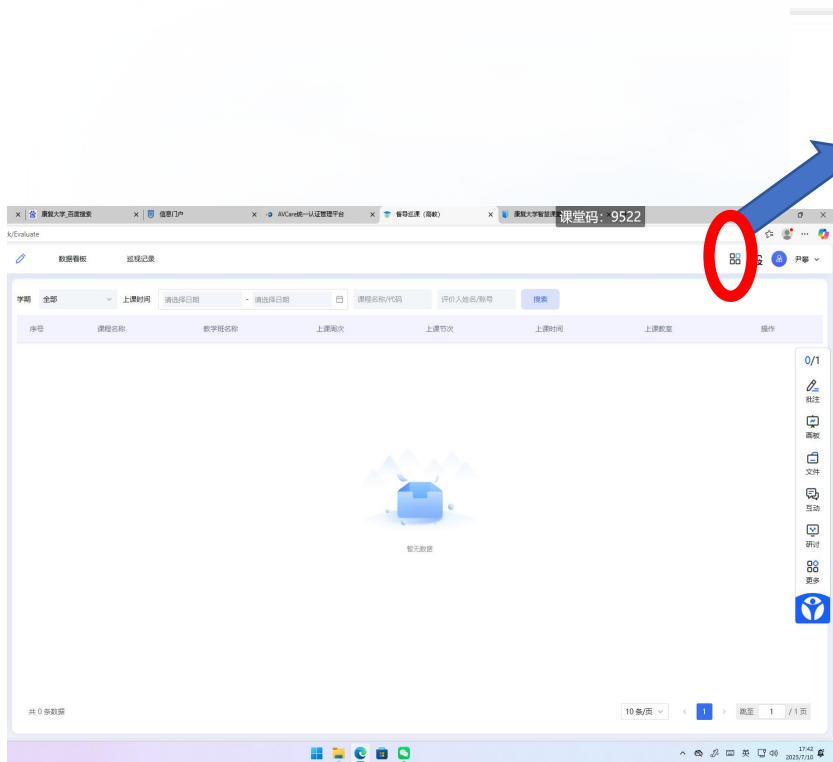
康复大学_百度搜索 | 信息门户 | AVCare统一认证管理平台 | 督导巡课（高教） | 康复大学智慧课堂

课堂码：9522

k/Evaluate

数据看板　巡视记录

尹馨

学期　全部　上课时间　请选择日期 - 请选择日期　课程名称/代码　评价人姓名/账号　搜索

| 序号 | 课程名称 | 教学班名称 | 上课周次 | 上课节次 | 上课时间 | 上课教室 | 操作 |
|---|---|---|---|---|---|---|---|

暂无数据

0/1
批注
画板
文件
互动
研讨
更多

共 0 条数据

10 条/页　1　跳至 1 / 1 页

英　17:42　2025/7/10